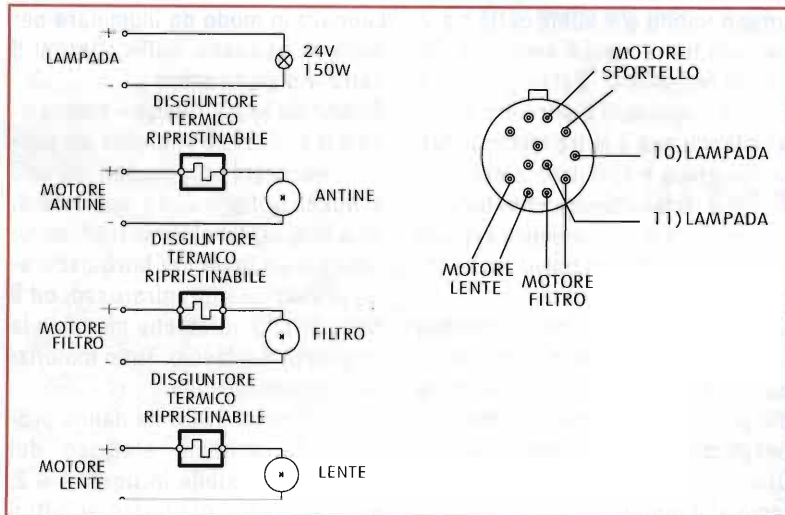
+
LAMPADA
-
24V
150W

DISGIUNTORE
TERMICO
RIPRISTINABILE
+
MOTORE
ANTINE
-
ANTINE

DISGIUNTORE
TERMICO
RIPRISTINABILE
+
MOTORE
FILTRO
-
FILTRO

DISGIUNTORE
TERMICO
RIPRISTINABILE
+
MOTORE
LENTE
-
LENTE

MOTORE
SPORTELLO

10) LAMPADA

11) LAMPADA

MOTORE
LENTE

MOTORE
FILTRO